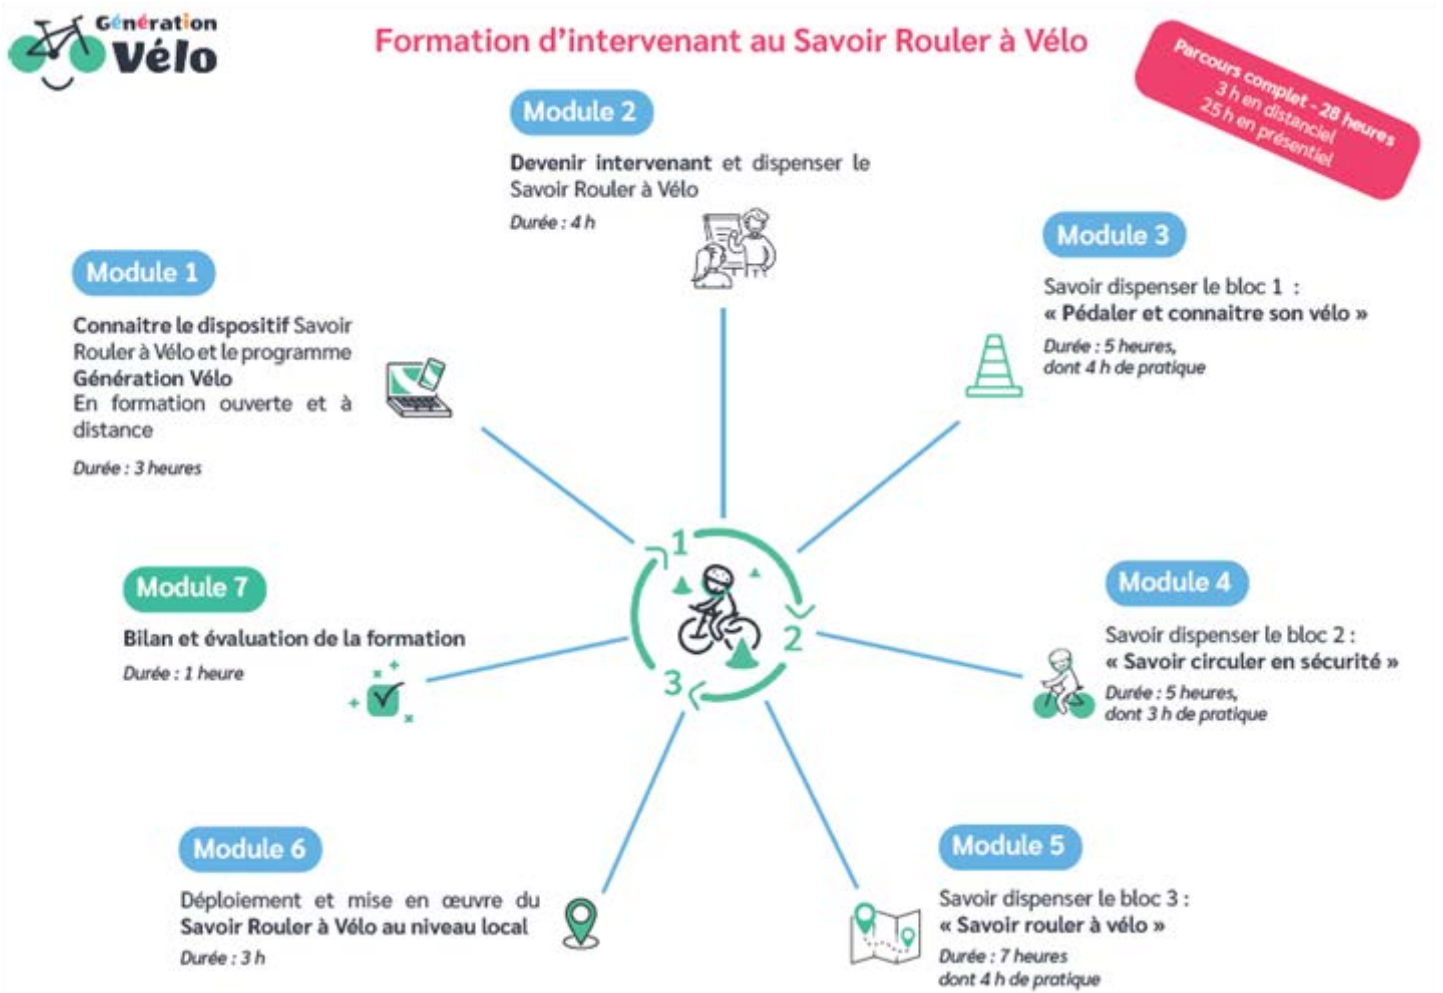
Génération Vélo

Formation d'intervenant au Savoir Rouler à Vélo

Parcours complet - 28 heures
3 h en distanciel
25 h en présentiel

Module 2

Devenir intervenant et dispenser le Savoir Rouler à Vélo

Durée : 4 h

Module 3

Savoir dispenser le bloc 1 :
« Pédaler et connaitre son vélo »

Durée : 5 heures, dont 4 h de pratique

Module 1

Connaitre le dispositif Savoir Rouler à Vélo et le programme Génération Vélo
En formation ouverte et à distance

Durée : 3 heures

1
2
3

Module 7

Bilan et évaluation de la formation

Durée : 1 heure

Module 4

Savoir dispenser le bloc 2 :
« Savoir circuler en sécurité »

Durée : 5 heures, dont 3 h de pratique

Module 6

Déploiement et mise en œuvre du Savoir Rouler à Vélo au niveau local

Durée : 3 h

Module 5

Savoir dispenser le bloc 3 :
« Savoir rouler à vélo »

Durée : 7 heures dont 4 h de pratique